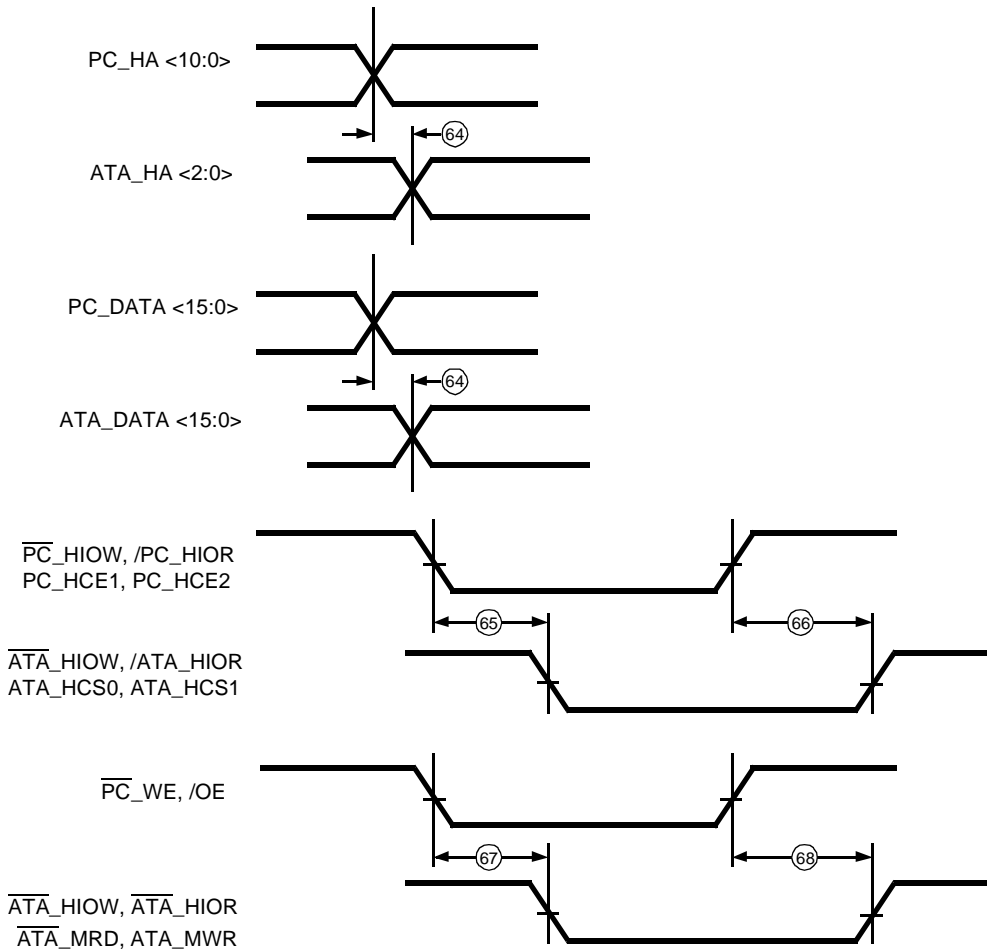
PC_HA <10:0>

64

ATA_HA <2:0>

PC_DATA <15:0>

64

ATA_DATA <15:0>

$\overline{\text{PC}}$_HIOW, /PC_HIOR
PC_HCE1, PC_HCE2

65

66

$\overline{\text{ATA}}$_HIOW, /ATA_HIOR
ATA_HCS0, ATA_HCS1

$\overline{\text{PC}}$_WE, /OE

67

68

$\overline{\text{ATA}}$_HIOW, $\overline{\text{ATA}}$_HIOR
$\overline{\text{ATA}}$_MRD, ATA_MWR